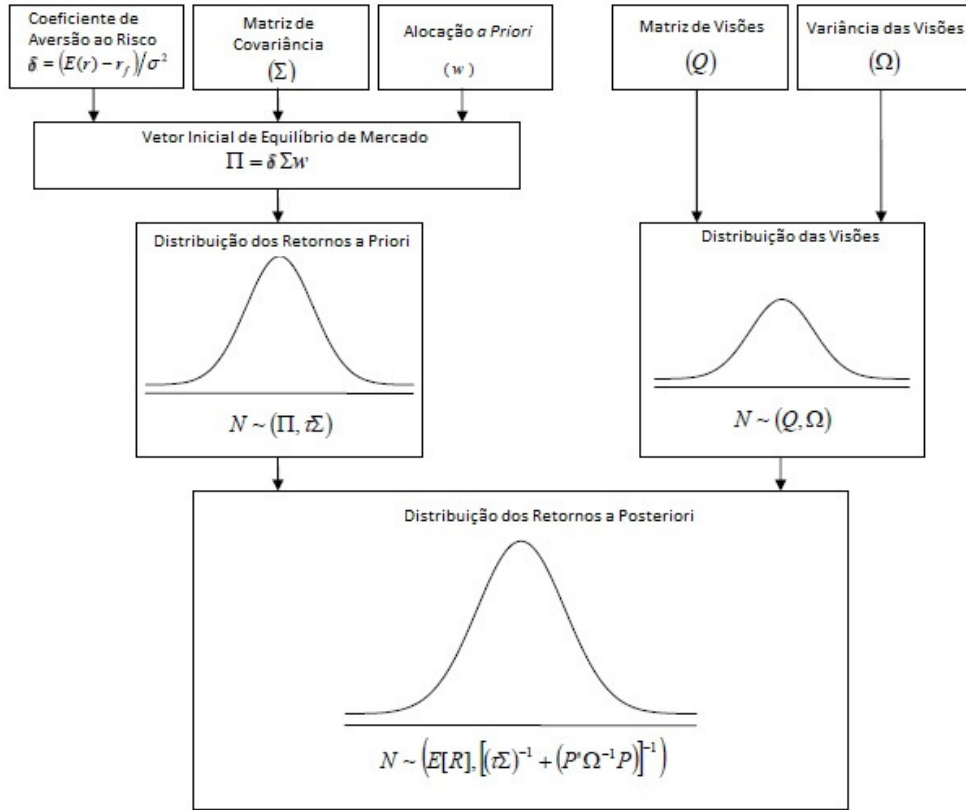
Coeficiente de Aversão ao Risco
$\delta = \left(E(r) - r_f\right)/\sigma^2$

Matriz de Covariância
$(\Sigma)$

Alocação *a Priori*
$(w)$

Matriz de Visões
$(Q)$

Variância das Visões
$(\Omega)$

Vetor Inicial de Equilíbrio de Mercado
$\Pi = \delta \Sigma w$

Distribuição dos Retornos a Priori

$N \sim (\Pi, \tau\Sigma)$

Distribuição das Visões

$N \sim (Q, \Omega)$

Distribuição dos Retornos a Posteriori

$N \sim \left(E[R], \left[(\tau\Sigma)^{-1} + \left(P'\Omega^{-1}P\right)\right]^{-1}\right)$